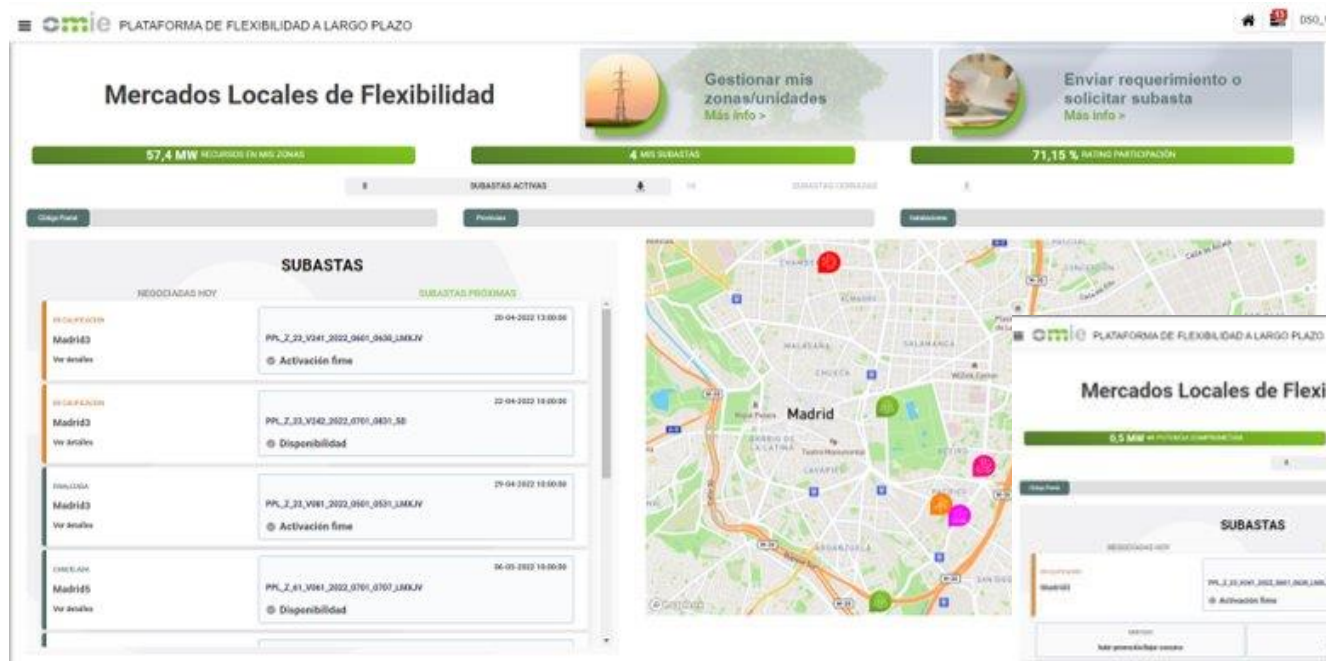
omie PLATAFORMA DE FLEXIBILIDAD A LARGO PLAZO

DSO_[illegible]

Mercados Locales de Flexibilidad

Gestionar mis zonas/unidades
Más info >

Enviar requerimiento o solicitar subasta
Más info >

57,4 MW RECURSOS EN MIS ZONAS

4 MIS SUBASTAS

71,15 % RATING PARTICIPACIÓN

8 SUBASTAS ACTIVAS 16 SUBASTAS CERRADAS 8

Código Postal

Provincias

Subestaciones

SUBASTAS

NEGOCIADAS HOY

SUBASTAS PRÓXIMAS

EN CALIFICACIÓN
Madrid3
Ver detalles

20-04-2022 13:00:00
PPL_Z_23_V241_2022_0601_0630_LMXJV
Activación firme

EN CALIFICACIÓN
Madrid3
Ver detalles

22-04-2022 10:00:00
PPL_Z_23_V242_2022_0701_0831_SD
Disponibilidad

FINALIZADA
Madrid3
Ver detalles

29-04-2022 10:00:00
PPL_Z_23_V001_2022_0501_0531_LMXJV
Activación firme

CANCELADA
Madrid5
Ver detalles

06-05-2022 10:00:00
PPL_Z_61_V061_2022_0701_0707_LMXJV
Disponibilidad

Madrid

Chamberí

Salamanca

Malasaña

Chueca

Barrio de La Latina

Teatro Monumental

Lavapiés

Arganzuela

omie PLATAFORMA DE FLEXIBILIDAD A LARGO PLAZO

Mercados Locales de Flexi

0,5 MW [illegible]

Código Postal

SUBASTAS

NEGOCIADAS HOY

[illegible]
Madrid3

PPL_Z_23_V041_2022_0601_0630_LMX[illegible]
Activación firme

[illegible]
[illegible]